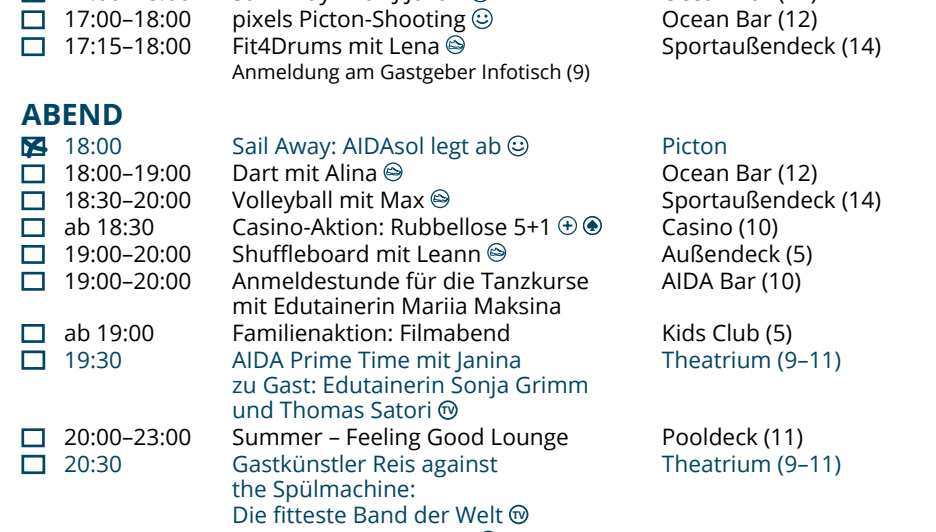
☐ 17:00–18:00 pixels Picton-Shooting ☺ Ocean Bar (12)
☐ 17:15–18:00 Fit4Drums mit Lena Sportaußendeck (14)
Anmeldung am Gastgeber Infotisch (9)

ABEND
☒ 18:00 Sail Away: AIDAsol legt ab ☺ Picton
☐ 18:00–19:00 Dart mit Alina Ocean Bar (12)
☐ 18:30–20:00 Volleyball mit Max Sportaußendeck (14)
☐ ab 18:30 Casino-Aktion: Rubbellose 5+1 Casino (10)
☐ 19:00–20:00 Shuffleboard mit Leann Außendeck (5)
☐ 19:00–20:00 Anmeldestunde für die Tanzkurse mit Edutainerin Mariia Maksina AIDA Bar (10)
☐ ab 19:00 Familienaktion: Filmabend Kids Club (5)
☐ 19:30 AIDA Prime Time mit Janina zu Gast: Edutainerin Sonja Grimm und Thomas Satori Theatrium (9–11)
☐ 20:00–23:00 Summer – Feeling Good Lounge Pooldeck (11)
☐ 20:30 Gastkünstler Reis against the Spülmachine: Die fitteste Band der Welt Theatrium (9–11)